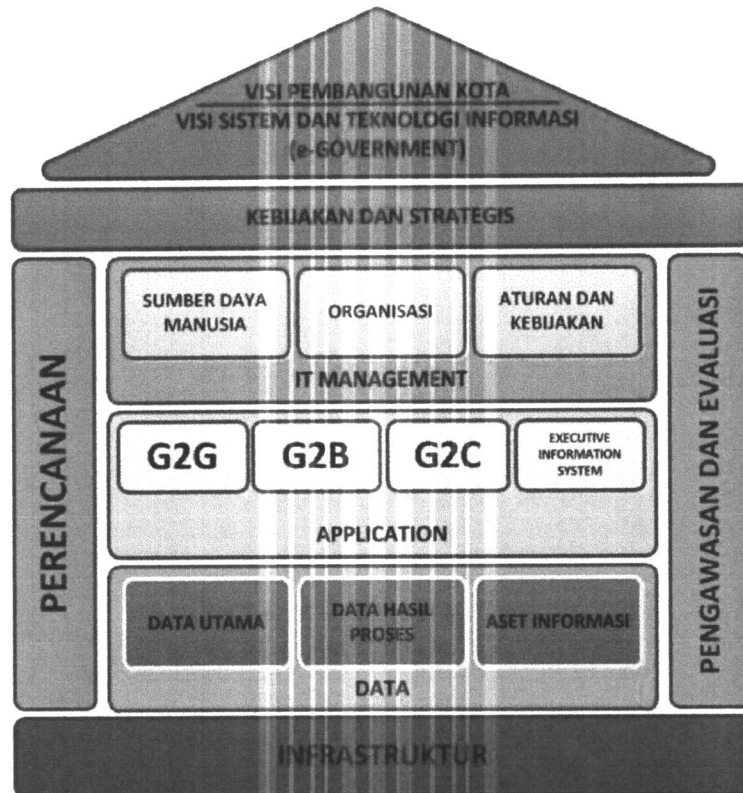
VISI PEMBANGUNAN KOTA
VISI SISTEM DAN TEKNOLOGI INFORMASI
(e-GOVERNMENT)

KEBIJAKAN DAN STRATEGIS

PERENCANAAN

SUMBER DAYA MANUSIA

ORGANISASI

ATURAN DAN KEBIJAKAN

IT MANAGEMENT

G2G

G2B

G2C

EXECUTIVE INFORMATION SYSTEM

APPLICATION

DATA UTAMA

DATA HASIL PROSES

ASET INFORMASI

DATA

PENGAWASAN DAN EVALUASI

INFRASTRUKTUR